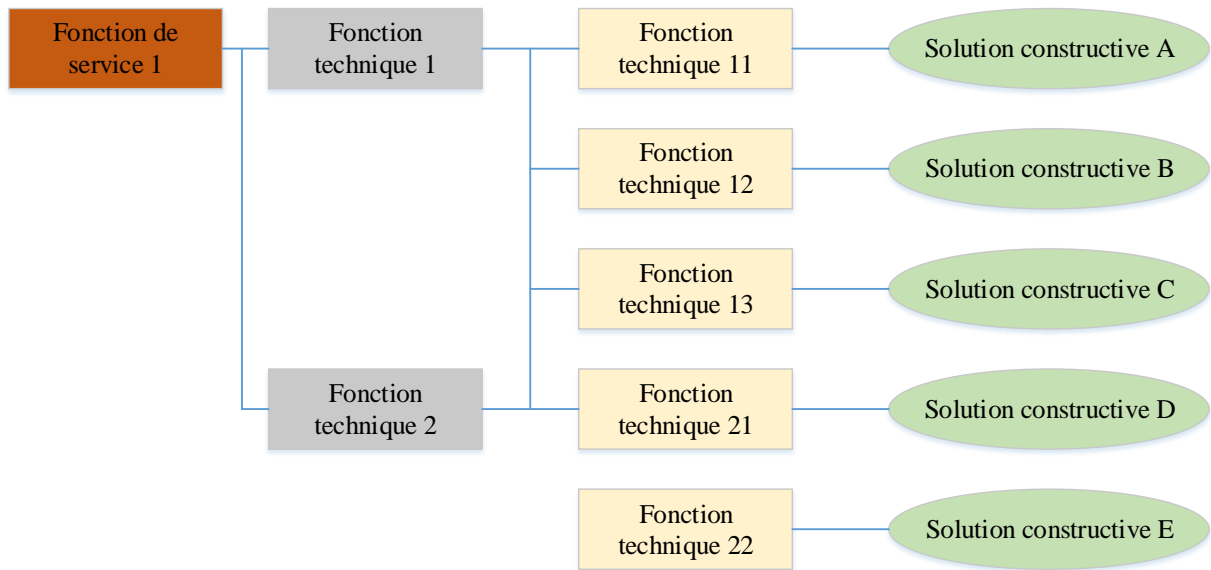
Fonction de service 1

Fonction technique 1

Fonction technique 2

Fonction technique 11

Fonction technique 12

Fonction technique 13

Fonction technique 21

Fonction technique 22

Solution constructive A

Solution constructive B

Solution constructive C

Solution constructive D

Solution constructive E